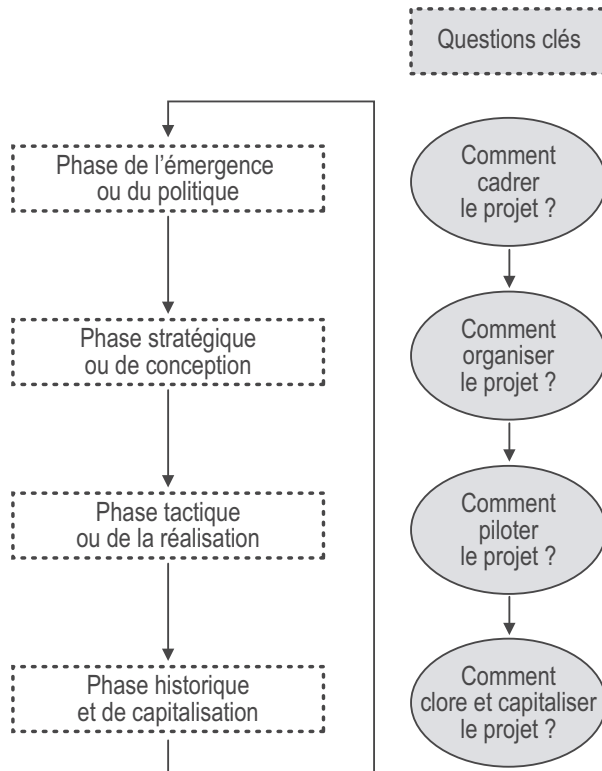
Questions clés

Phase de l’émergence ou du politique

Comment cadrer le projet ?

Phase stratégique ou de conception

Comment organiser le projet ?

Phase tactique ou de la réalisation

Comment piloter le projet ?

Phase historique et de capitalisation

Comment clore et capitaliser le projet ?